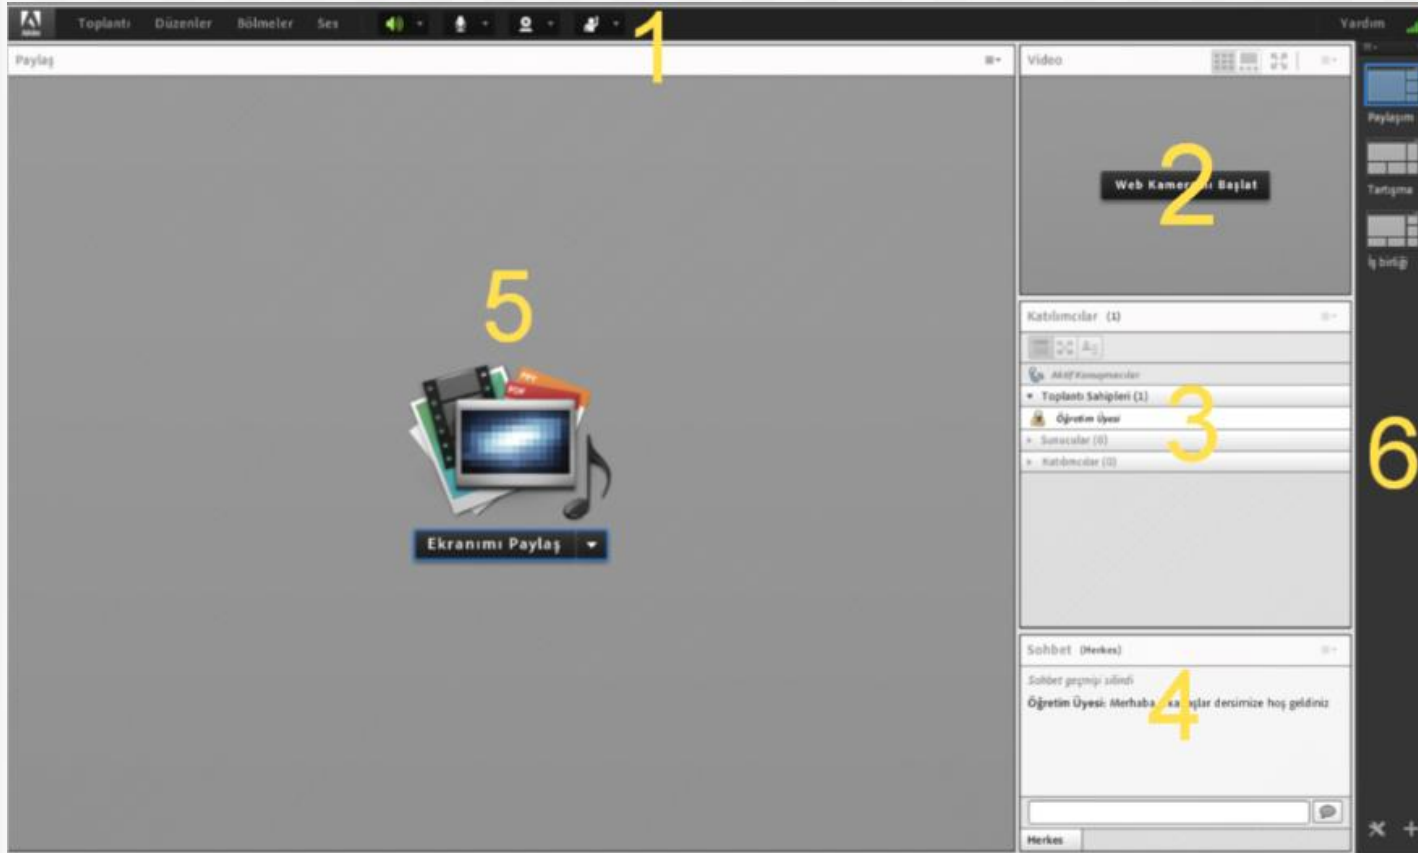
Toplantı Düzenler Bölmeler Ses 1 Yardım

Paylaş

Video

Web Kamer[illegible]ı Başlat 2

Katılımcılar (1)

Aktif Konuşmacılar

Toplantı Sahipleri (1)

Öğretim Üyesi 3

Sunucular (0)

Katılımcılar (0)

5

PPT PDF

Ekranımı Paylaş

Sohbet (Herkes)

Sohbet geçmişi silindi

Öğretim Üyesi: Merhaba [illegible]ar derslerimize hoş geldiniz 4

Herkes

Paylaşım

Tartışma

İş birliği

6